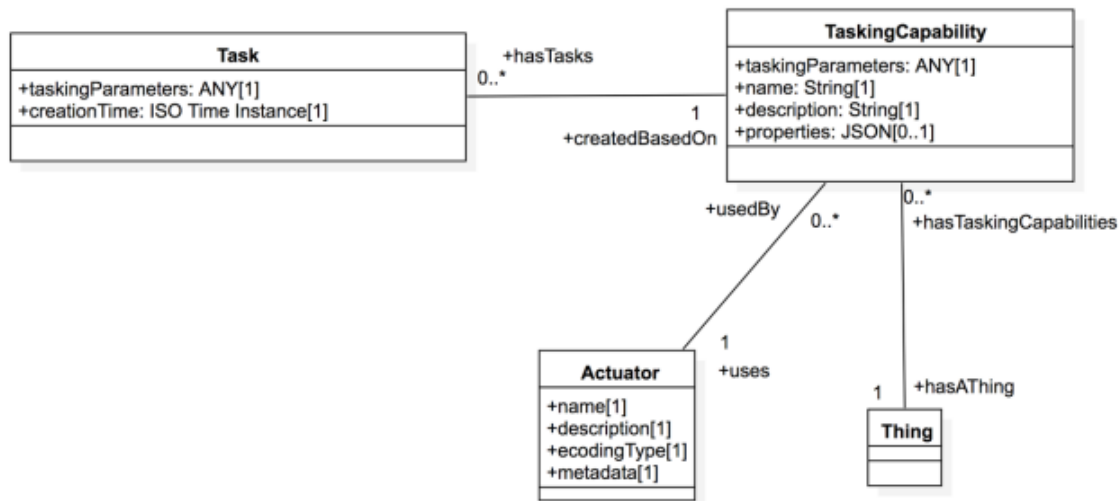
Task

+taskingParameters: ANY[1]
+creationTime: ISO Time Instance[1]

+hasTasks
0..*

1
+createdBasedOn

TaskingCapability

+taskingParameters: ANY[1]
+name: String[1]
+description: String[1]
+properties: JSON[0..1]

+usedBy
0..*

0..*
+hasTaskingCapabilities

1
+uses

Actuator

+name[1]
+description[1]
+ecodingType[1]
+metadata[1]

1
+hasAThing

Thing